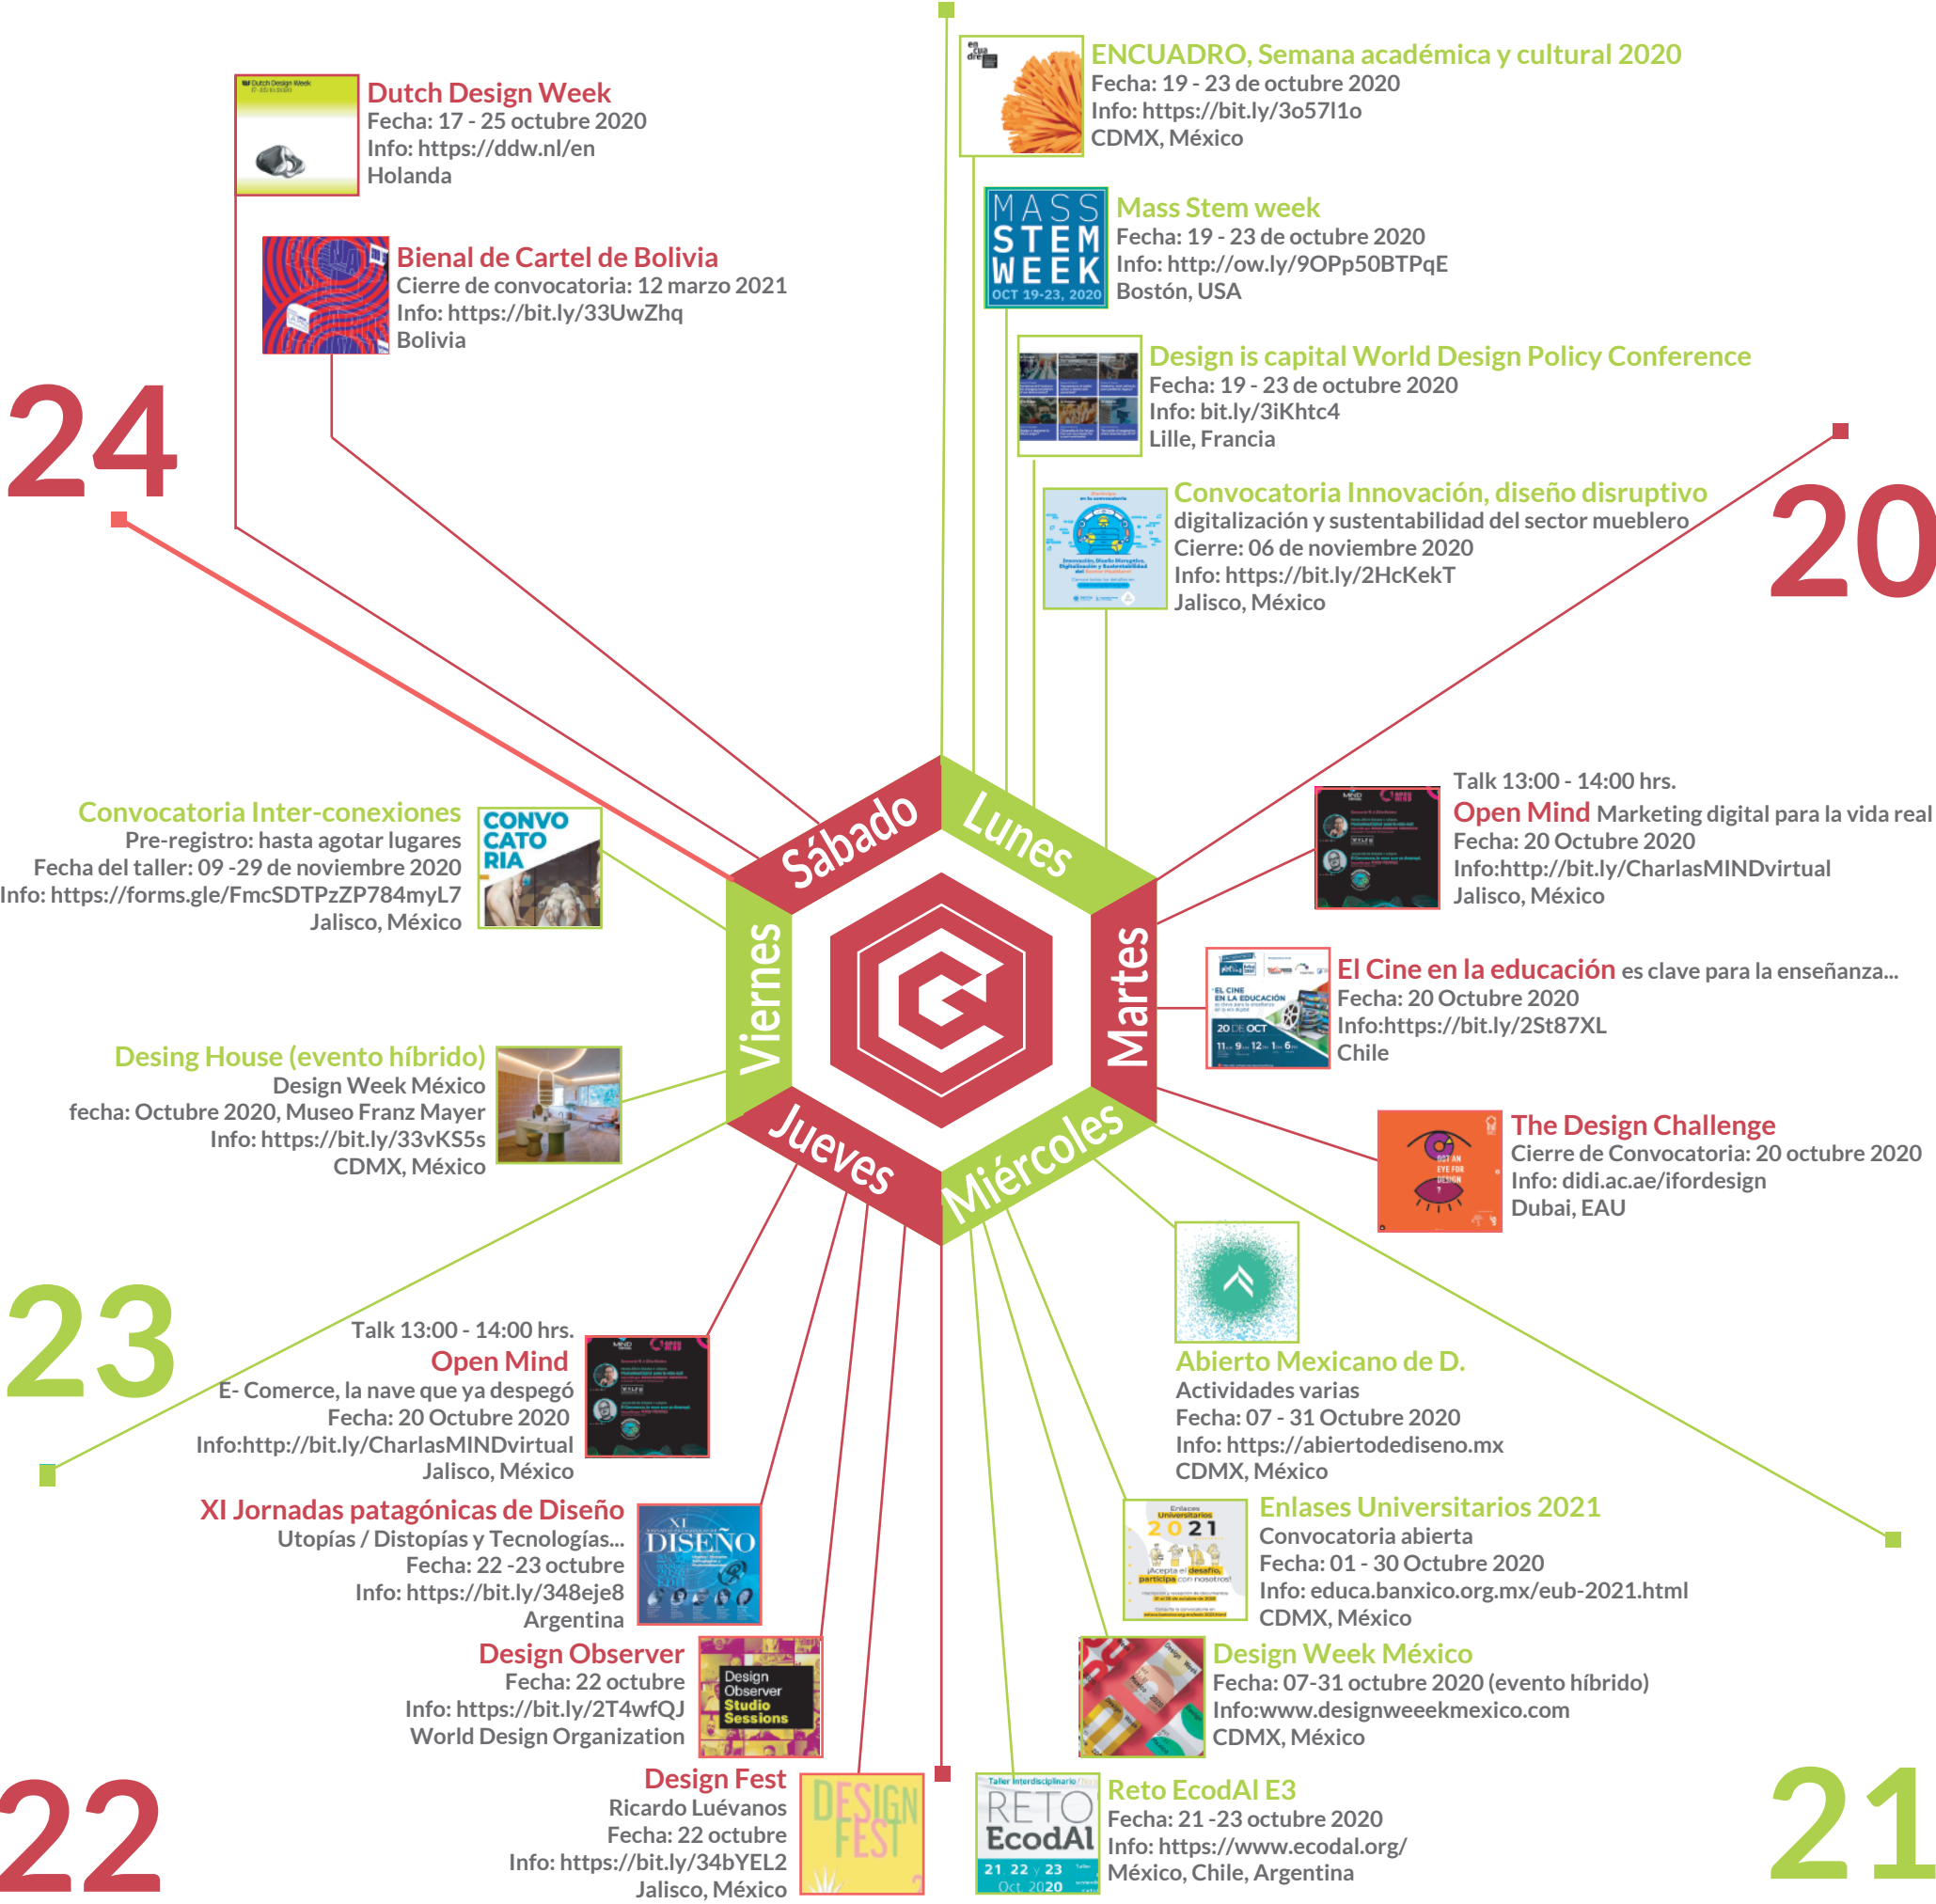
24

Dutch Design Week
Fecha: 17 - 25 octubre 2020
Info: https://ddw.nl/en
Holanda

Bienal de Cartel de Bolivia
Cierre de convocatoria: 12 marzo 2021
Info: https://bit.ly/33UwZhq
Bolivia

ENCUADRO, Semana académica y cultural 2020
Fecha: 19 - 23 de octubre 2020
Info: https://bit.ly/3o57I1o
CDMX, México

MASS STEM WEEK OCT 19-23, 2020
Mass Stem week
Fecha: 19 - 23 de octubre 2020
Info: http://ow.ly/9OPp50BTPqE
Bostón, USA

Design is capital World Design Policy Conference
Fecha: 19 - 23 de octubre 2020
Info: bit.ly/3iKhtc4
Lille, Francia

Convocatoria Innovación, diseño disruptivo
digitalización y sustentabilidad del sector mueblero
Cierre: 06 de noviembre 2020
Info: https://bit.ly/2HcKekT
Jalisco, México

20

Convocatoria Inter-conexiones
Pre-registro: hasta agotar lugares
Fecha del taller: 09 -29 de noviembre 2020
Info: https://forms.gle/FmcSDTPzZP784myL7
Jalisco, México

CONVO CATO RIA

Sábado
Lunes
Viernes
Martes
Jueves
Miércoles

Talk 13:00 - 14:00 hrs.
Open Mind Marketing digital para la vida real
Fecha: 20 Octubre 2020
Info:http://bit.ly/CharlasMINDvirtual
Jalisco, México

EL CINE EN LA EDUCACIÓN
20 DE OCT
El Cine en la educación es clave para la enseñanza...
Fecha: 20 Octubre 2020
Info:https://bit.ly/2St87XL
Chile

Desing House (evento híbrido)
Design Week México
fecha: Octubre 2020, Museo Franz Mayer
Info: https://bit.ly/33vKS5s
CDMX, México

The Design Challenge
Cierre de Convocatoria: 20 octubre 2020
Info: didi.ac.ae/ifordesign
Dubai, EAU

23

Talk 13:00 - 14:00 hrs.
Open Mind
E- Comerce, la nave que ya despegó
Fecha: 20 Octubre 2020
Info:http://bit.ly/CharlasMINDvirtual
Jalisco, México

Abierto Mexicano de D.
Actividades varias
Fecha: 07 - 31 Octubre 2020
Info: https://abiertodediseno.mx
CDMX, México

XI Jornadas patagónicas de Diseño
Utopías / Distopías y Tecnologías...
Fecha: 22 -23 octubre
Info: https://bit.ly/348eje8
Argentina

XI DISEÑO

Enlases Universitarios 2021
Convocatoria abierta
Fecha: 01 - 30 Octubre 2020
Info: educa.banxico.org.mx/eub-2021.html
CDMX, México

Design Observer
Fecha: 22 octubre
Info: https://bit.ly/2T4wfQJ
World Design Organization

Design Observer Studio Sessions

Design Week México
Fecha: 07-31 octubre 2020 (evento híbrido)
Info:www.designweeekmexico.com
CDMX, México

Design Fest
Ricardo Luévanos
Fecha: 22 octubre
Info: https://bit.ly/34bYEL2
Jalisco, México

DESIGN FEST

RETO EcodAl 21 22 y 23 Oct. 2020

Reto EcodAl E3
Fecha: 21 -23 octubre 2020
Info: https://www.ecodal.org/
México, Chile, Argentina

22

21